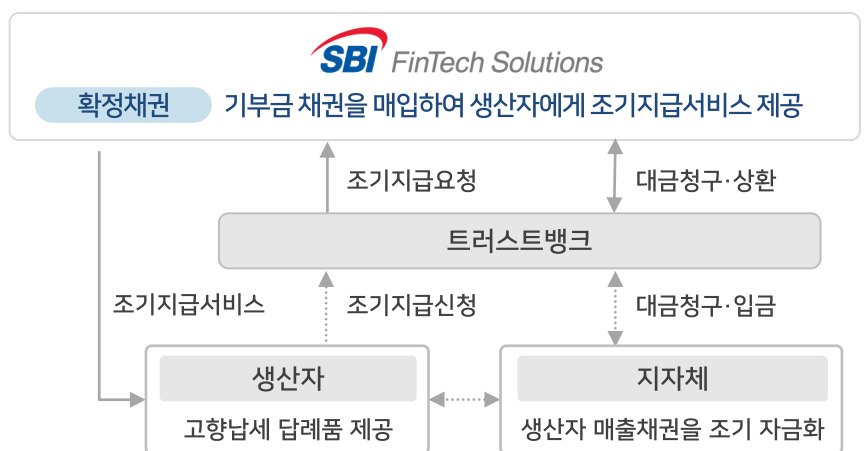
SBI FinTech Solutions

확정채권 기부금 채권을 매입하여 생산자에게 조기지급서비스 제공

조기지급요청

대금청구·상환

트러스트뱅크

조기지급서비스

조기지급신청

대금청구·입금

생산자

고향납세 답례품 제공

지자체

생산자 매출채권을 조기 자금화